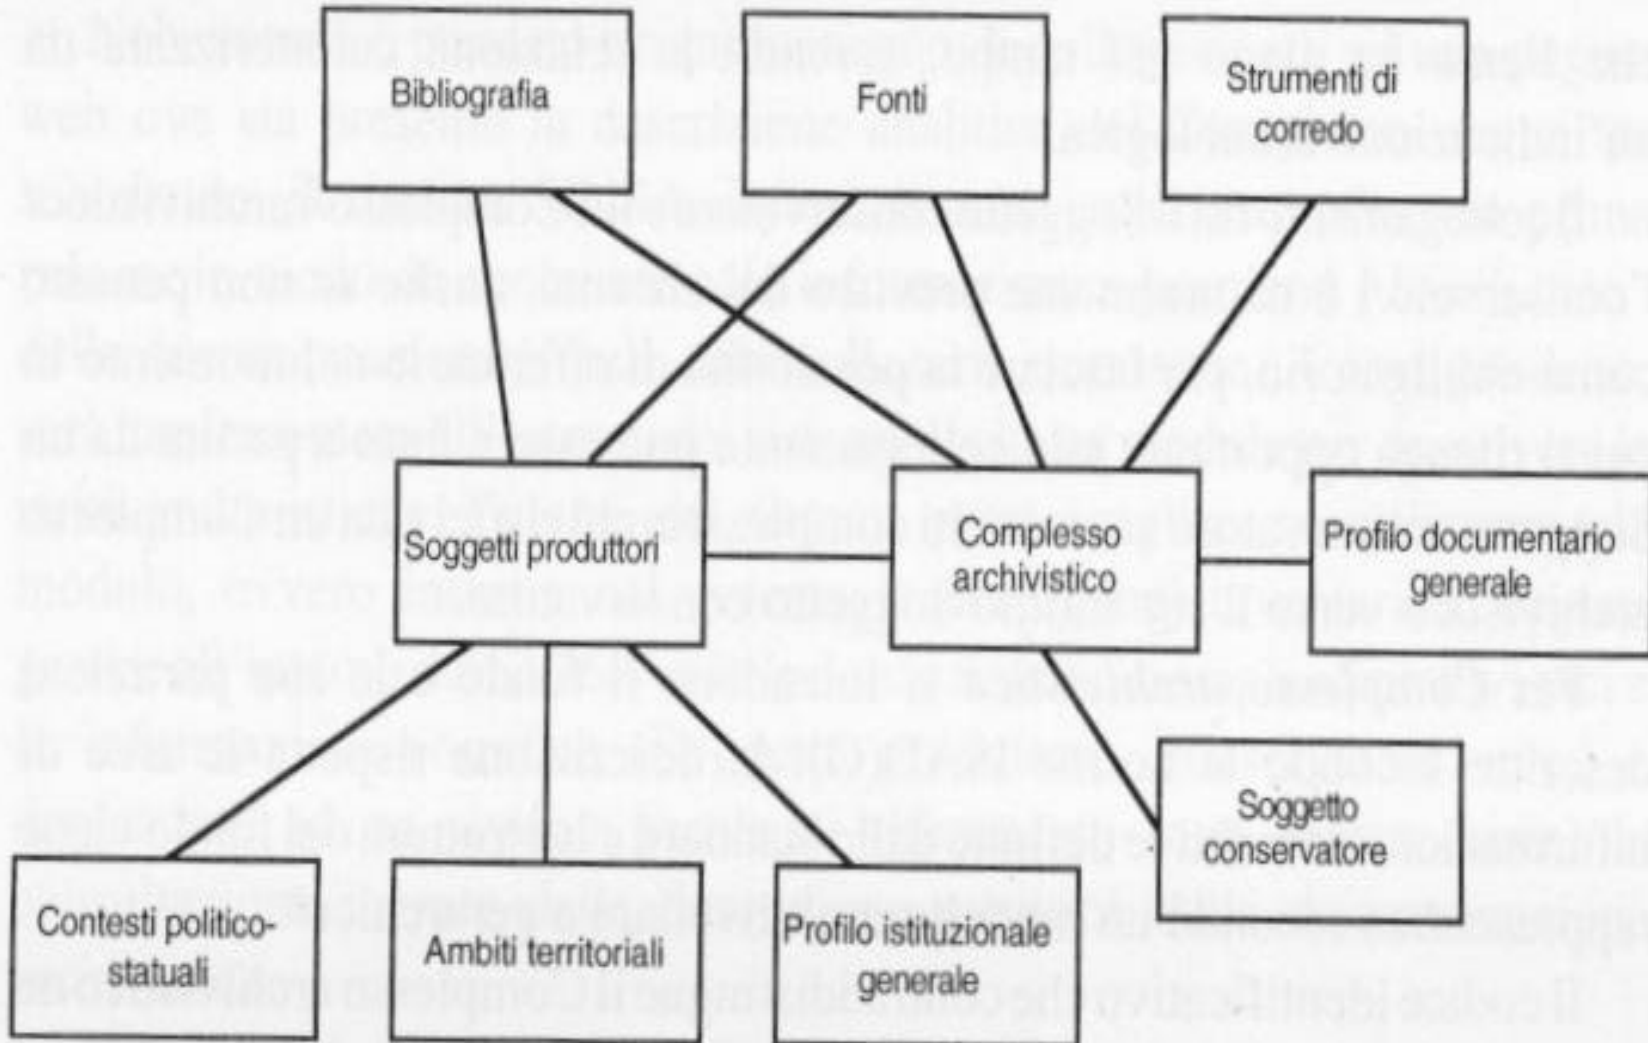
Bibliografia

Fonti

Strumenti di corredo

Soggetti produttori

Complesso archivistico

Profilo documentario generale

Soggetto conservatore

Contesti politico-statuali

Ambiti territoriali

Profilo istituzionale generale